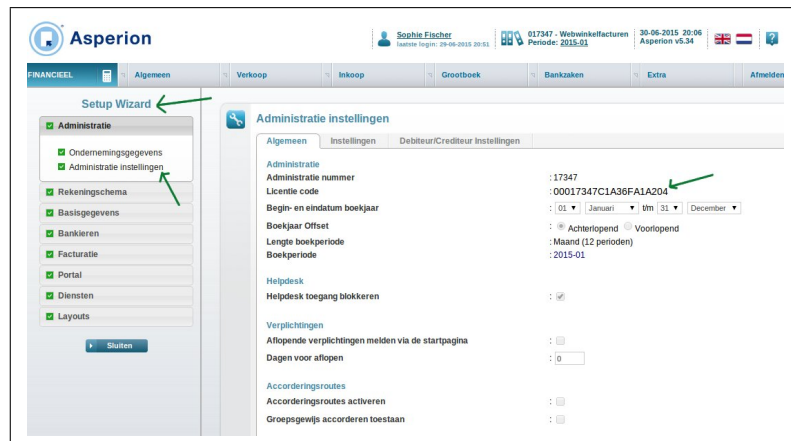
Asperion

Sophie Fischer
laatste login: 29-06-2015 20:51

017347 - Webwinkelfacturen
Periode: 2015-01

30-06-2015 20:06
Asperion v5.34

?

FINANCIEEL | Algemeen | Verkoop | Inkoop | Grootboek | Bankzaken | Extra | Afmelden

Setup Wizard

Administratie
Ondernemingsgegevens
Administratie instellingen

Rekeningschema
Basisgegevens
Bankieren
Facturatie
Portal
Diensten
Layouts

Sluiten

Administratie instellingen

Algemeen | Instellingen | Debiteur/Crediteur Instellingen

Administratie

| | |
|---|---|
| Administratie nummer | : 17347 |
| Licentie code | : 00017347C1A36FA1A204 |
| Begin- en eindatum boekjaar | : 01 Januari t/m 31 December |
| Boekjaar Offset | : Achterlopend Voorlopend |
| Lengte boekperiode | : Maand (12 perioden) |
| Boekperiode | : 2015-01 |

Helpdesk

| | |
|---|---|
| Helpdesk toegang blokkeren | : |

Verplichtingen

| | |
|---|---|
| Aflopende verplichtingen melden via de startpagina | : |
| Dagen voor aflopen | : 0 |

Accorderingsroutes

| | |
|---|---|
| Accorderingsroutes activeren | : |
| Groepsgewijs accorderen toestaan | : |